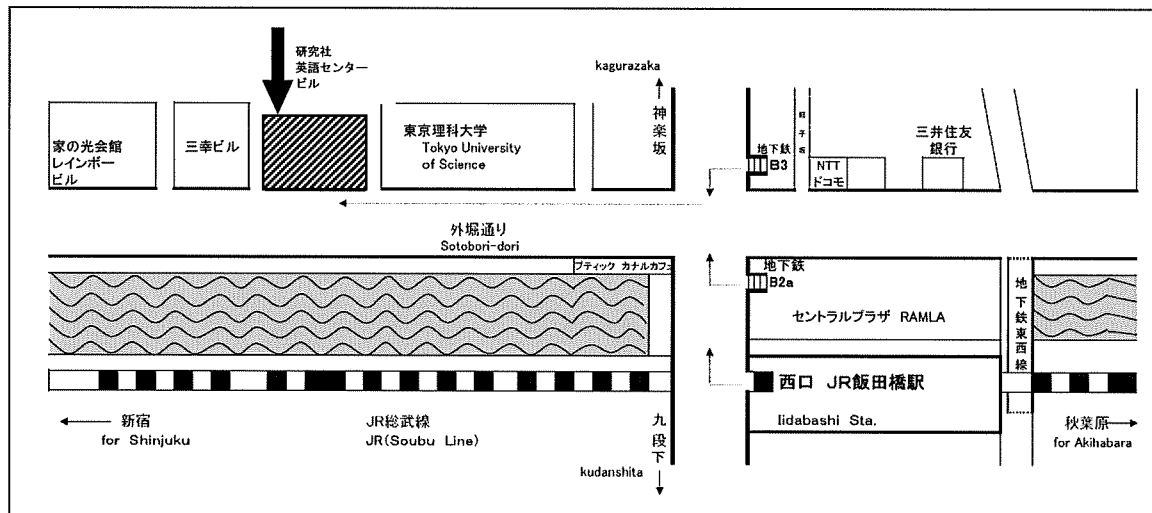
研究社
英語センター
ビル

kagurazaka

家の光会館
レインボー
ビル

三幸ビル

東京理科大学
Tokyo University
of Science

神
楽
坂

地下鉄
B3

田
子
坂

NTT
ドコモ

三井住友
銀行

外堀通り
Sotobori-dori

ブティック カナルカフェ

地下鉄
B2a

セントラルプラザ RAMLA

地
下
鉄
東
西
線

西口 JR飯田橋駅

Iidabashi Sta.

新宿
for Shinjuku

JR総武線
JR(Soubu Line)

九
段
下

kudanshita

秋葉原
for Akihabara